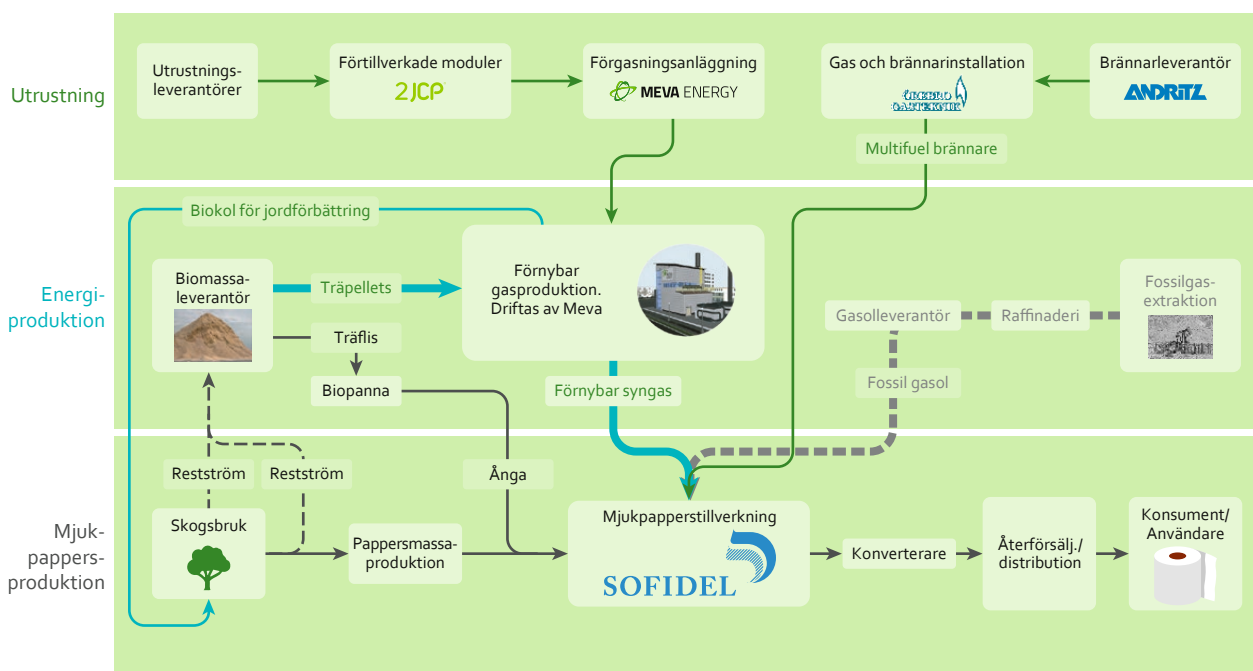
Utrustning

Utrustningsleverantörer

Förtillverkade moduler
2JCP

Förgasningsanläggning
MEVA ENERGY

Gas och brännarinstallation
ÖREBRO GASTEKNIK

Brännarleverantör
ANDRITZ

Multifuel brännare

Energiproduktion

Biokol för jordförbättring

Biomassaleverantör

Träpellets

Förnybar gasproduktion. Driftas av Meva

Träflis

Biopanna

Förnybar syngas

Gasolleverantör

Raffinaderi

Fossilgasextraktion

Fossil gasol

Mjukpappersproduktion

Restström

Restström

Ånga

Skogsbruk

Pappersmassaproduktion

Mjukpapperstillverkning
SOFIDEL

Konverterare

Återförsälj./ distribution

Konsument/ Användare